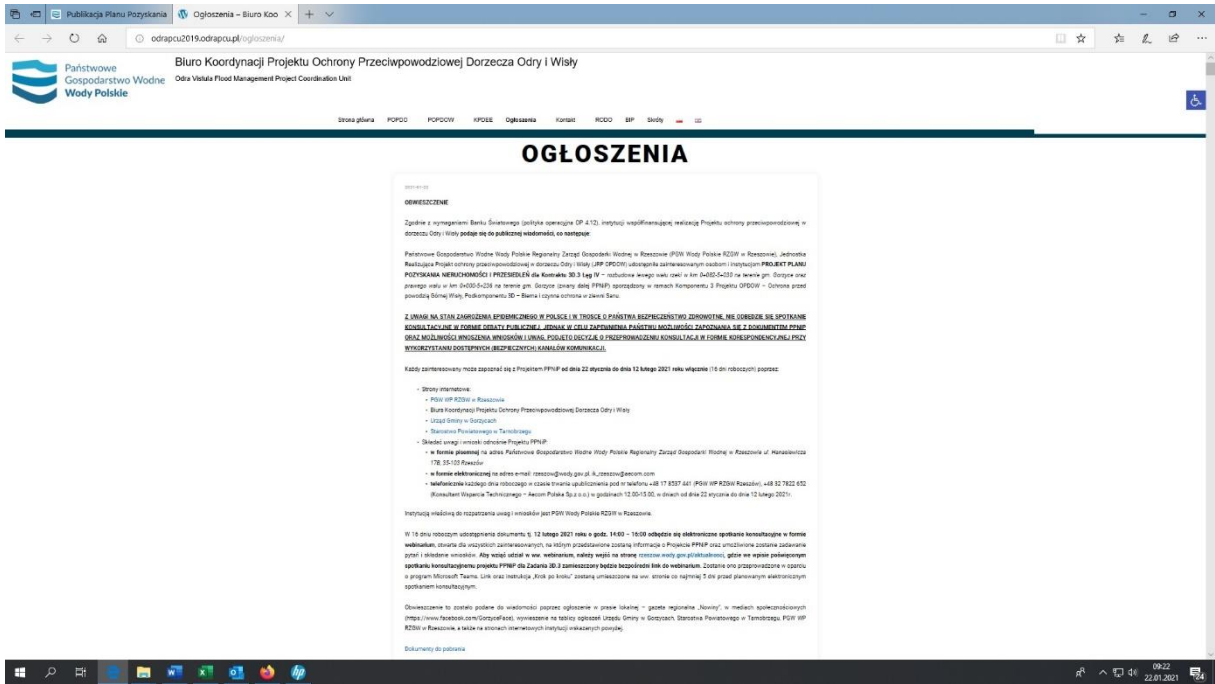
Publikacja Planu Pozyskania | Ogłoszenia – Biuro Koo

odrapcu2019.odrapcu.pl/ogloszenia/

Państwowe Gospodarstwo Wodne Wody Polskie

Biuro Koordynacji Projektu Ochrony Przeciwpowodziowej Dorzecza Odry i Wisły
Odra Vistula Flood Management Project Coordination Unit

Strona główna POPDO POPDOW KPOEE Ogłoszenia Kontakt RODO BIP Skróty

OGŁOSZENIA

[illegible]

OBWIESZCZENIE

Zgodnie z wymaganiami Banku Światowego (polityka operacyjna OP 4.12), instytucji współfinansującej realizację Projektu ochrony przeciwpowodziowej w dorzeczu Odry i Wisły podaje się do publicznej wiadomości, co następuje:

Państwowe Gospodarstwo Wodne Wody Polskie Regionalny Zarząd Gospodarki Wodnej w Rzeszowie (PGW Wody Polskie RZGW w Rzeszowie), Jednostka Realizująca Projekt ochrony przeciwpowodziowej w dorzeczu Odry i Wisły (JRP OPDOW) udostępnia zainteresowanym osobom i instytucjom PROJEKT PLANU POZYSKANIA NIERUCHOMOŚCI I PRZESIEDLEŃ dla Kontraktu 3D.3 Lot IV – rozbudowa lewego wału rzeki w km 0+082-5+350 na terenie gm. Gorzyce oraz prawego wału w km 0+000-5+236 na terenie gm. Gorzyce (zwany dalej PPNiP) sporządzony w ramach Komponentu 3 Projektu OPDOW – Ochrona przed powodzią Górnej Wisły, Podkomponentu 3D – Bierna i czynna ochrona w zlewni Sanu.

Z UWAGI NA STAN ZAGROŻENIA EPIDEMICZNEGO W POLSCE I W TROSCE O PAŃSTWA BEZPIECZEŃSTWO ZDROWOTNE, NIE ODBĘDZIE SIĘ SPOTKANIE KONSULTACYJNE W FORMIE DEBATY PUBLICZNEJ. JEDNAK W CELU ZAPEWNIENIA PAŃSTWU MOŻLIWOŚCI ZAPOZNANIA SIĘ Z DOKUMENTEM PPNiP ORAZ MOŻLIWOŚCI WNOSZENIA WNIOSKÓW I UWAG, PODJĘTO DECYZJĘ O PRZEPROWADZENIU KONSULTACJI W FORMIE KORESPONDENCYJNEJ PRZY WYKORZYSTANIU DOSTĘPNYCH (BEZPIECZNYCH) KANAŁÓW KOMUNIKACJI.

Każdy zainteresowany może zapoznać się z Projektem PPNiP od dnia 22 stycznia do dnia 12 lutego 2021 roku włącznie (16 dni roboczych) poprzez:

- Strony internetowe:
  - PGW WP RZGW w Rzeszowie
  - Biuro Koordynacji Projektu Ochrony Przeciwpowodziowej Dorzecza Odry i Wisły
  - Urząd Gminy w Gorzycach
  - Starostwo Powiatowe w Tarnobrzegu
- Składać uwagi i wnioski odnośnie Projektu PPNiP:
  - w formie pisemnej na adres Państwowe Gospodarstwo Wodne Wody Polskie Regionalny Zarząd Gospodarki Wodnej w Rzeszowie ul. Hanasiewicza 17B, 35-103 Rzeszów
  - w formie elektronicznej na adres e-mail: rzeszow@wody.gov.pl, ik_rzeszow@aecom.com
  - telefonicznie każdego dnia roboczego w czasie trwania upublicznienia pod nr telefonu +48 17 8537 441 (PGW WP RZGW Rzeszów), +48 32 7822 652 (Konsultant Wsparcia Technicznego – Aecom Polska Sp.z o.o.) w godzinach 12.00-15.00, w dniach od dnia 22 stycznia do dnia 12 lutego 2021r.

Instytucją właściwą do rozpatrzenia uwag i wniosków jest PGW Wody Polskie RZGW w Rzeszowie.

W 16 dniu roboczym udostępnienia dokumentu tj. 12 lutego 2021 roku o godz. 14:00 – 16:00 odbędzie się elektroniczne spotkanie konsultacyjne w formie webinarium, otwarte dla wszystkich zainteresowanych, na którym przedstawione zostaną informacje o Projekcie PPNiP oraz umożliwione zostanie zadawanie pytań i składanie wniosków. Aby wziąć udział w ww. webinarium, należy wejść na stronę rzeszow.wody.gov.pl/aktualnosci, gdzie we wpisie poświęconym spotkaniu konsultacyjnemu projektu PPNiP dla Zadania 3D.3 zamieszczony będzie bezpośredni link do webinarium. Zostanie ono przeprowadzone w oparciu o program Microsoft Teams. Link oraz instrukcja „Krok po kroku" zostaną umieszczone na ww. stronie co najmniej 5 dni przed planowanym elektronicznym spotkaniem konsultacyjnym.

Obwieszczenie to zostało podane do wiadomości poprzez ogłoszenie w prasie lokalnej – gazeta regionalna „Nowiny", w mediach społecznościowych (https://www.facebook.com/GorzyceFace), wywieszenie na tablicy ogłoszeń Urzędu Gminy w Gorzycach, Starostwa Powiatowego w Tarnobrzegu, PGW WP RZGW w Rzeszowie, a także na stronach internetowych instytucji wskazanych powyżej.

Dokumenty do pobrania

09:22
22.01.2021